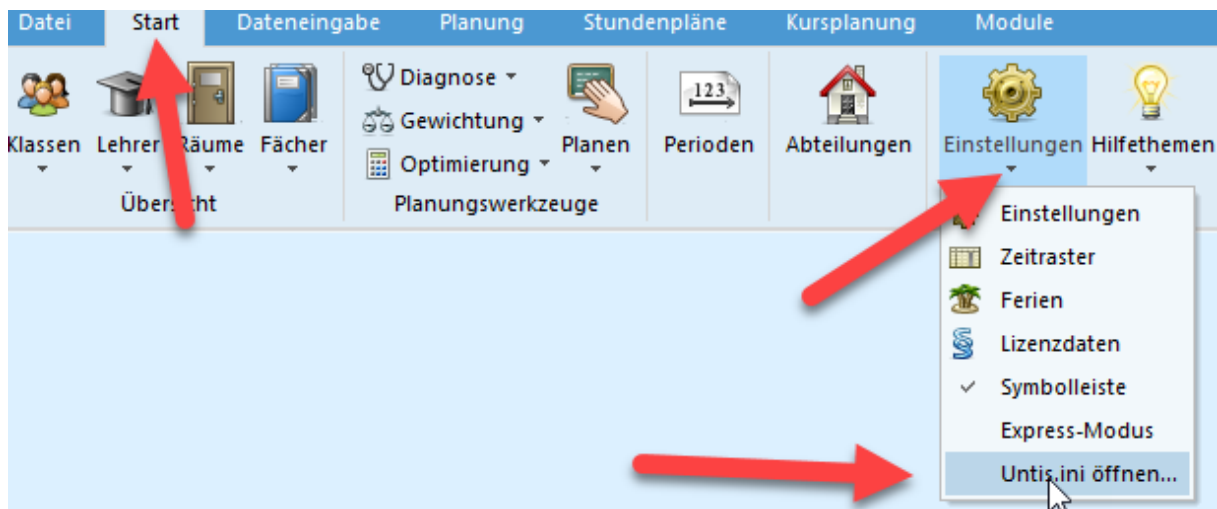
Datei Start Dateneingabe Planung Stundenpläne Kursplanung Module

Klassen Lehrer Räume Fächer
Übersicht

Diagnose
Gewichtung
Optimierung
Planen
Planungswerkzeuge

123
Perioden

Abteilungen

Einstellungen Hilfethemen

Einstellungen
Zeitraster
Ferien
Lizenzdaten
Symbolleiste
Express-Modus
Untis.ini öffnen...